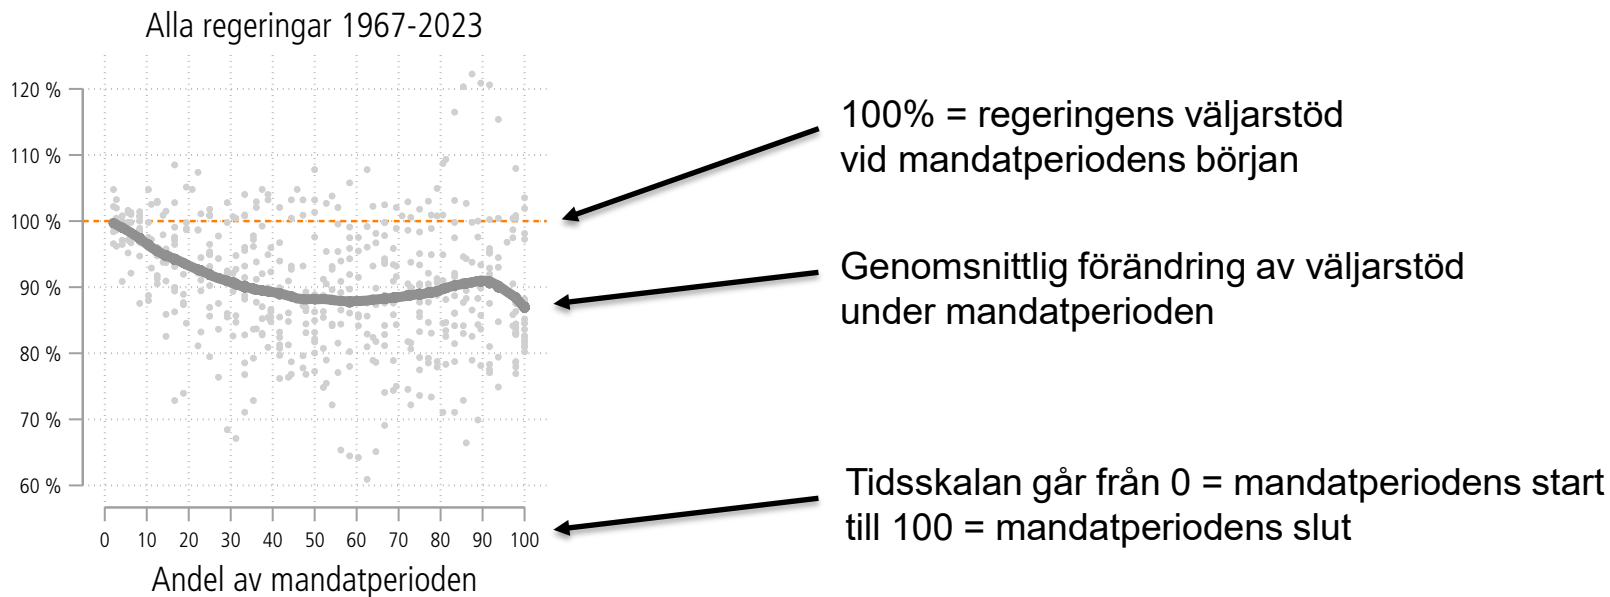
Alla regeringar 1967-2023

120 %
110 %
100 %
90 %
80 %
70 %
60 %

0 10 20 30 40 50 60 70 80 90 100

Andel av mandatperioden

100% = regeringens väljarstöd vid mandatperiodens början

Genomsnittlig förändring av väljarstöd under mandatperioden

Tidsskalan går från 0 = mandatperiodens start till 100 = mandatperiodens slut